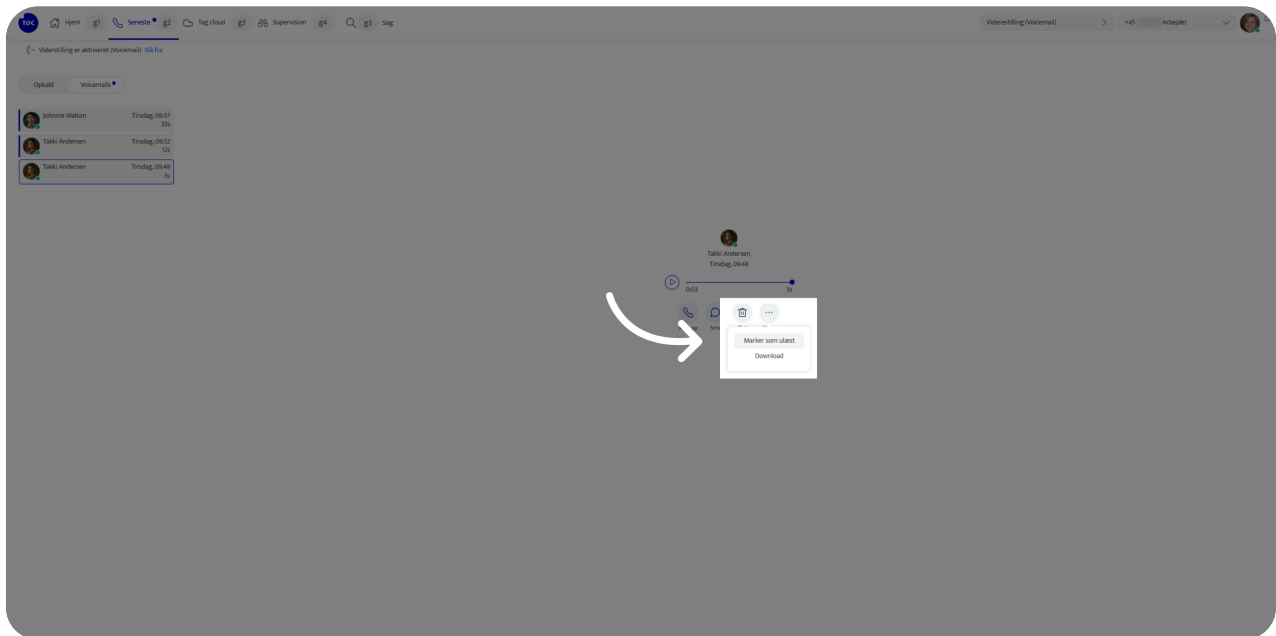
TDC Hjem g1 Seneste g2 Tag cloud g3 Supervision g4 Søg g5 Søg

Viderestilling (Voicemail) > +45 Arbejde

Viderstilling er aktiveret (Voicemail) Slå fra

Opkald Voicemails

Johnnie Walton Tirsdag, 09:57 32s

Takki Andersen Tirsdag, 09:52 12s

Takki Andersen Tirsdag, 09:48 3s

Takki Andersen
Tirsdag, 09:48

0:03 3s

Marker som ulæst
Download